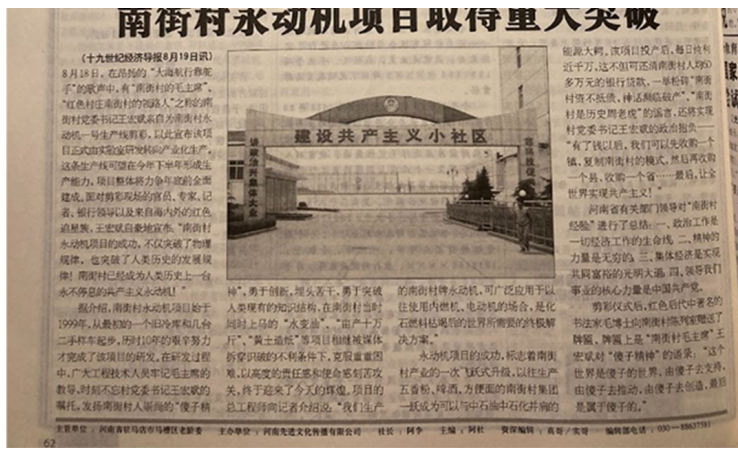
南街村永动机项目取得重大突破

（十九世纪经济导报8月19日讯）

8月18日，在昂扬的"大海航行靠舵手"的歌声中，有"南街村的毛主席"、"红色村庄南街村的领路人"之称的南街村党委书记王宏斌启动为南街村永动机一号生产线剪彩，以此宣布该项目正式由实验室研发转向产业化生产。这条生产线可望在今年下半年形成生产能力，项目整体将力争年底的全面建成。面对前来现场的官员、专家、记者、银行领导以及来自海内外的红色追星族，王宏斌自豪地宣告："南街村永动机项目的成功，不仅突破了物理规律，也突破了人类历史的发展规律！南街村已经成为人类历史上一台永不停息的共产主义永动机！"

据介绍，南街村永动机项目始于1999年，从最初的一个旧冷库和几台二手杆车起步，历时10年的艰辛努力才完成了该项目的研发。在研发过程中，广大工程技术人员牢记毛主席的教导，时刻不忘村党委书记王宏斌的嘱托，发扬南街村人崇尚的"傻子精神"，勇于创新，埋头苦干，勇于突破人类现有的知识结构，在南街村当时同时上马的"水变油"、"亩产十万斤"、"黄土造纸"等项目相继被媒体拆穿识破的不利条件下，克服重重困难，以高度的责任感和使命感刻苦攻关，终于迎来了今天的辉煌。项目的总工程师向记者介绍说："我们生产

建设共产主义小社区

的南街村牌永动机，可广泛应用于以往使用内燃机、电动机的场合，是化石燃料匮乏的世界所需要的终极解决方案。"

永动机项目的成功，标志着南街村产业的一次飞跃式升级，以往生产五香粉、啤酒、方便面的南街村集团一跃成为可以与中石油中石化并肩的能源大鳄。该项目投产后，每日收利近千万，这不但可还清南街村人均50多万元的银行贷款，一举扔掉"南街村资不抵债，神话瞬临破产"、"南街村是历史用老牌"的帽子，还将支撑村党委书记王宏斌的政治抱负——"有了钱以后，我们可以夹收购一个镇，复制南街村的模式，然后再收购一个县，收购一个省……最后，让全世界实现共产主义！"

河南省有关部门领导对"南街村经验"进行了总结：一、政治工作是一切经济工作的生命线，二、精神的力量是无穷的，三、集体经济是实现共同富裕的光明大道，四、领导我们事业的核心力量是中国共产党。

剪彩仪式后，红色后代中著名的书法家毛博士向南街村赠送了牌匾，牌匾上是"南街村毛主席"王宏斌对"傻子精神"的诠释："这个世界是傻子的世界，由傻子去支持，由傻子去推动，由傻子去创造，最后是属于傻子的。"

主管单位：河南省驻马店市马樱区老龄委 主办单位：河南先进文化传播有限公司 社长：阿卡 主编：阿杜 资深编辑：高哥/荒哥 编辑部电话：030-88637581

62